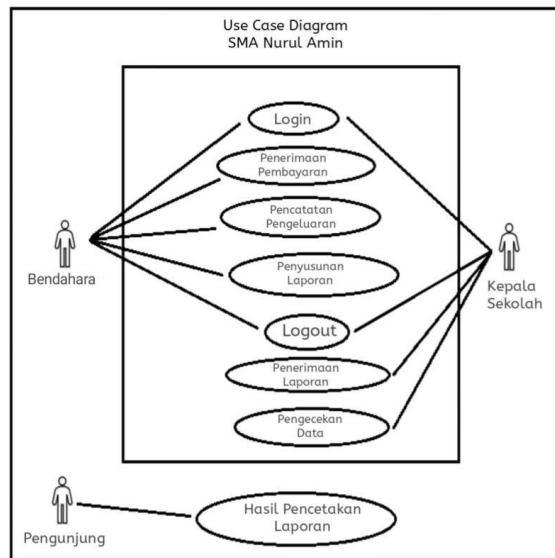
Use Case Diagram
SMA Nurul Amin

Login

Penerimaan Pembayaran

Pencatatan Pengeluaran

Penyusunan Laporan

Logout

Penerimaan Laporan

Pengecekan Data

Bendahara

Kepala Sekolah

Pengunjung

Hasil Pencetakan Laporan